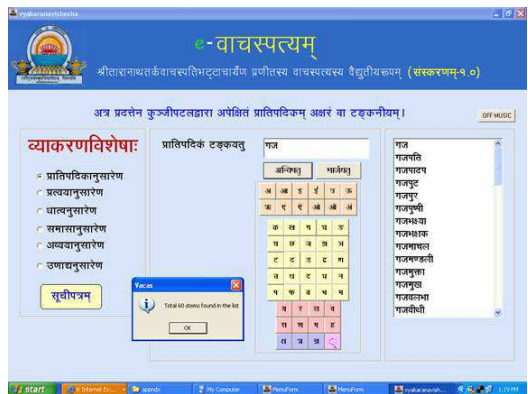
vyakaranvishesha

e-वाचस्पत्यम्

श्रीतारानाथतर्कवाचस्पतिभट्टाचार्येण प्रणीतस्य वाचस्पत्यस्य वैद्युतीयरूपम् (संस्करणम्-१.०)

अत्र प्रदत्तेन कुञ्जीपटलद्वारा अपेक्षितं प्रातिपदिकम् अक्षरं वा टङ्कनीयम्।

OFF MUSIC

व्याकरणविशेषाः

प्रातिपदिकानुसारेण
प्रत्ययानुसारेण
धात्वनुसारेण
समासानुसारेण
अव्ययानुसारेण
उणाद्यनुसारेण

सूचीपत्रम्

प्रातिपदिकं टङ्कयतु

गज

अन्विष्यतु

मार्जयतु

| अ | आ | इ | ई | उ | ऊ |
|---|---|---|---|---|---|
| ऋ | ए | ऐ | ओ | औ | अं |

| क | ख | ग | घ | ङ |
|---|---|---|---|---|
| च | छ | ज | झ | ञ |
| ट | ठ | ड | ढ | ण |
| त | थ | द | ध | न |
| प | फ | ब | भ | म |

| य | र | ल | व |
|---|---|---|---|
| श | ष | स | ह |
| क्ष | त्र | ज्ञ | ः |

Vacas

Total 60 stems found in the list

OK

गज
गजपति
गजपाचम
गजपुट
गजपुर
गजपुष्पी
गजभक्ष्या
गजभक्षक
गजमाचल
गजमण्डली
गजमुक्ता
गजमुख
गजवल्लभा
गजवीथी

start | Internet Ex... | appndx | My Computer | MenuForm | MenuForm | vyakaranvish... | 1:19 PM